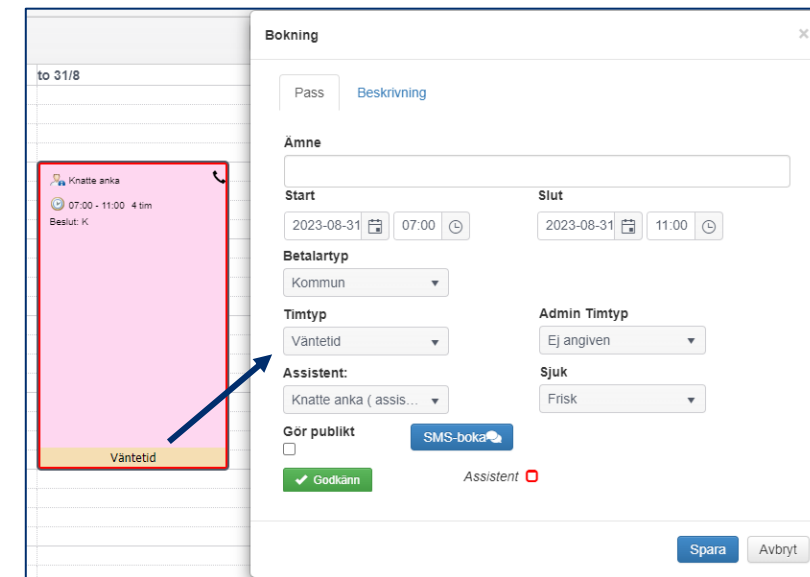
to 31/8

Knatte anka

07:00 - 11:00 4 tim

Beslut: K

Väntetid

Bokning

×

Pass

Beskrivning

Ämne

Start

2023-08-31

07:00

Slut

2023-08-31

11:00

Betalartyp

Kommun

Timtyp

Väntetid

Admin Timtyp

Ej angiven

Assistent:

Knatte anka ( assis...

Sjuk

Frisk

Gör publikt

SMS-boka

Godkänn

Assistent

Spara

Avbryt